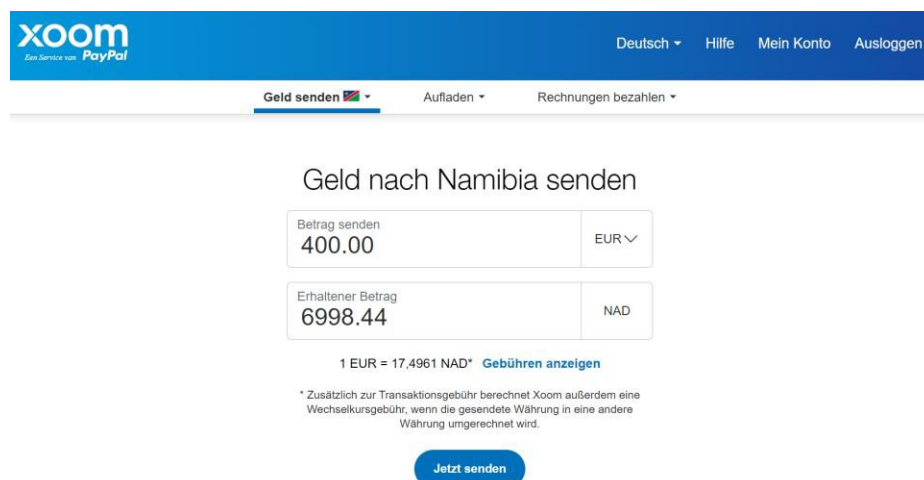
xoom
Een Service van PayPal

Deutsch ▾ Hilfe Mein Konto Ausloggen

Geld senden ▾ Aufladen ▾ Rechnungen bezahlen ▾

Geld nach Namibia senden

Betrag senden
400.00
EUR

Erhaltener Betrag
6998.44
NAD

1 EUR = 17,4961 NAD* Gebühren anzeigen

* Zusätzlich zur Transaktionsgebühr berechnet Xoom außerdem eine Wechselkursgebühr, wenn die gesendete Währung in eine andere Währung umgerechnet wird.

Jetzt senden